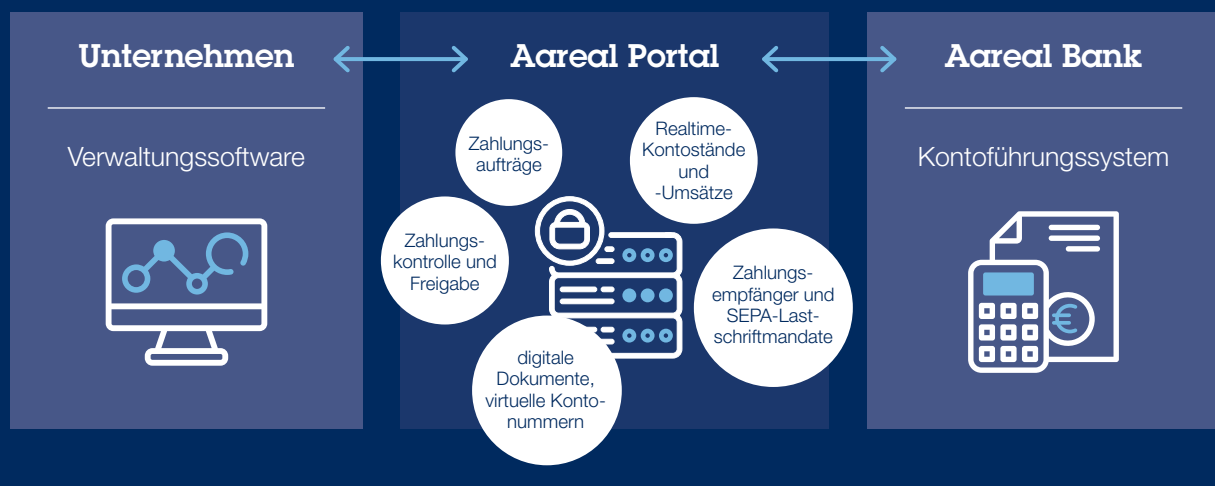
Unternehmen

Verwaltungssoftware

Aareal Portal

Zahlungsaufträge

Realtime-Kontostände und -Umsätze

Zahlungskontrolle und Freigabe

Zahlungsempfänger und SEPA-Lastschriftmandate

digitale Dokumente, virtuelle Kontonummern

Aareal Bank

Kontoführungssystem